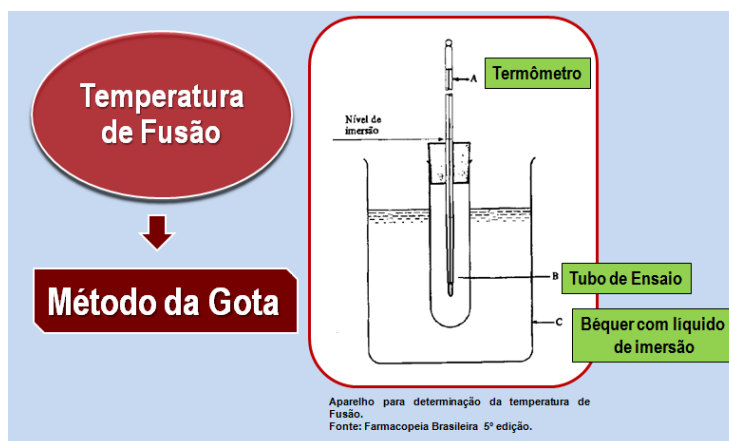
Temperatura de Fusão

Método da Gota

A

Termômetro

Nível de imersão

B

Tubo de Ensaio

C

Béquer com líquido de imersão

Aparelho para determinação da temperatura de Fusão.
Fonte: Farmacopeia Brasileira 5ª edição.